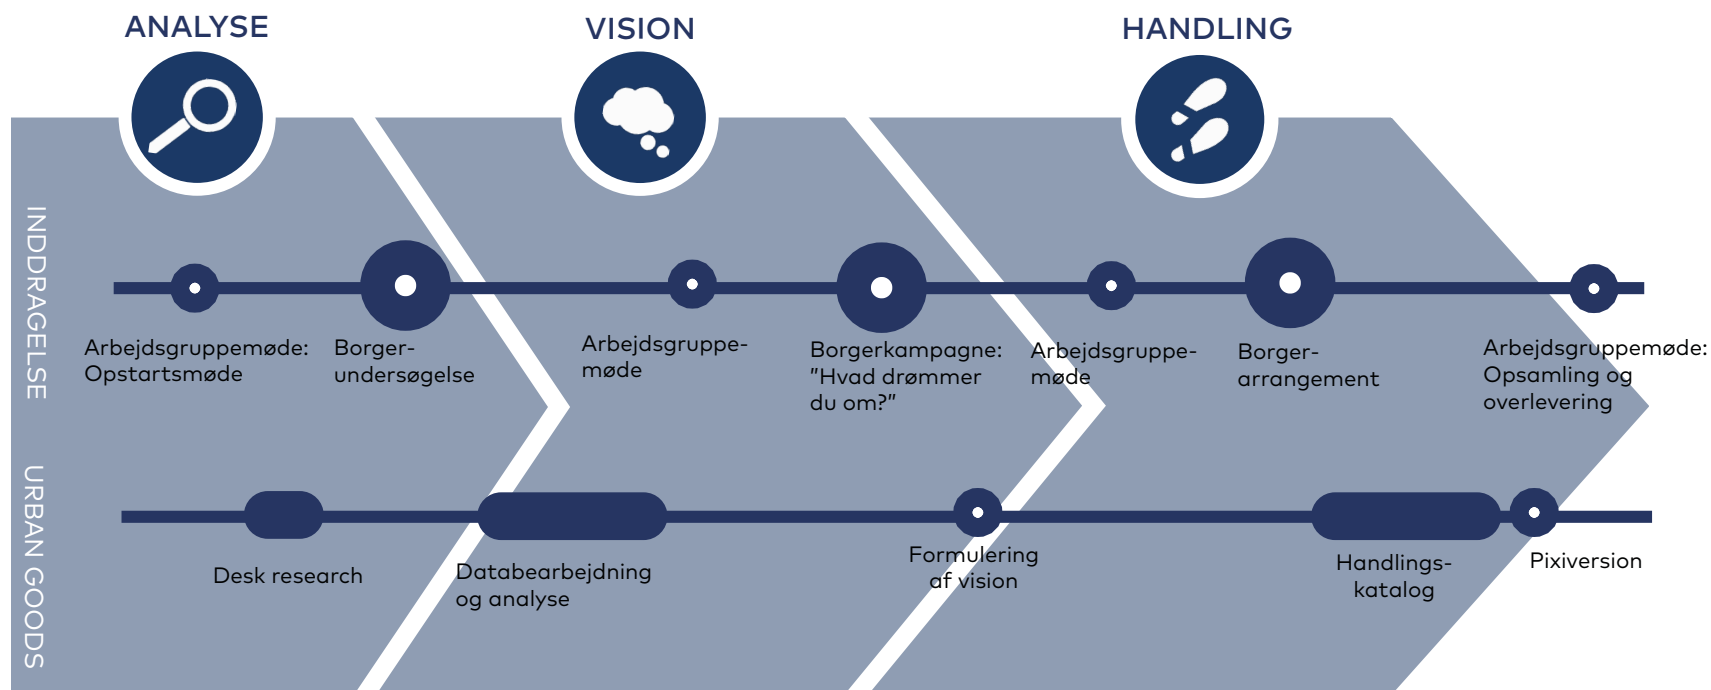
ANALYSE

VISION

HANDLING

INDDRAGELSE

Arbejdsgruppemøde: Opstartsmøde

Borger-undersøgelse

Arbejdsgruppe-møde

Borgerkampagne: "Hvad drømmer du om?"

Arbejdsgruppe-møde

Borger-arrangement

Arbejdsgruppemøde: Opsamling og overlevering

URBAN GOODS

Desk research

Databearbejdning og analyse

Formulering af vision

Handlings-katalog

Pixiversion